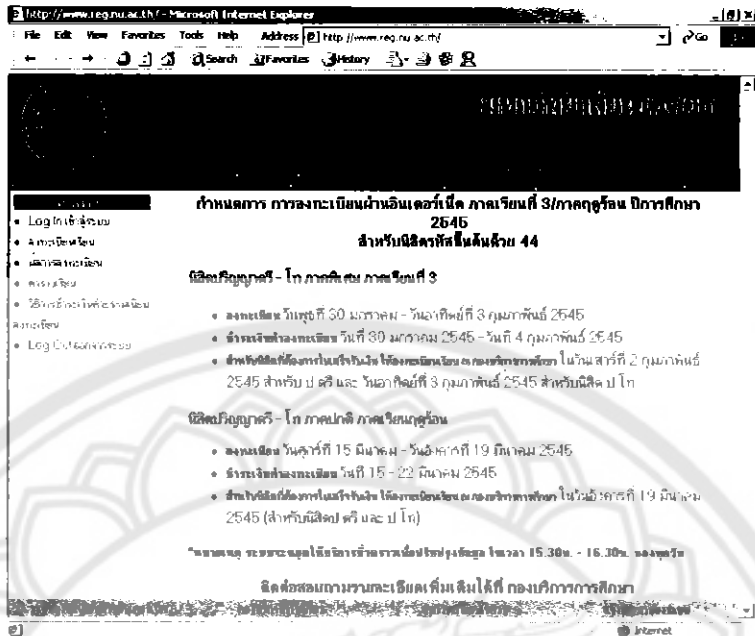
http://www.reg.nu.ac.th/ - Microsoft Internet Explorer
File Edit View Favorites Tools Help Address http://www.reg.nu.ac.th/ Go
Search Favorites History

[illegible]

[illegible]
• Log In เข้าสู่ระบบ
• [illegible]
• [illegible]
• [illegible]
• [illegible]
• Log Out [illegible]

กำหนดการ การลงทะเบียนผ่านอินเตอร์เน็ต ภาคเรียนที่ 3/ภาคฤดูร้อน ปีการศึกษา 2545
สำหรับนิสิตรหัสขึ้นต้นด้วย 44

นิสิตปริญญาตรี - โท ภาคพิเศษ ภาคเรียนที่ 3

• ลงทะเบียน วันพุธที่ 30 มกราคม - วันอาทิตย์ที่ 3 กุมภาพันธ์ 2545
• ชำระเงินค่าลงทะเบียน วันที่ 30 มกราคม 2545 - วันที่ 4 กุมภาพันธ์ 2545
• สำหรับนิสิตที่ต้องการใบเสร็จรับเงิน ให้ลงทะเบียนเรียน ณ กองบริการการศึกษา ในวันเสาร์ที่ 2 กุมภาพันธ์ 2545 สำหรับ ป.ตรี และ วันอาทิตย์ที่ 3 กุมภาพันธ์ 2545 สำหรับนิสิต ป.โท

นิสิตปริญญาตรี - โท ภาคปกติ ภาคเรียนฤดูร้อน

• ลงทะเบียน วันศุกร์ที่ 15 มีนาคม - วันอังคารที่ 19 มีนาคม 2545
• ชำระเงินค่าลงทะเบียน วันที่ 15 - 22 มีนาคม 2545
• สำหรับนิสิตที่ต้องการใบเสร็จรับเงิน ให้ลงทะเบียนเรียน ณ กองบริการการศึกษา ในวันอังคารที่ 19 มีนาคม 2545 (สำหรับนิสิต ป.ตรี และ ป.โท)

*หมายเหตุ ระบบจะหยุดให้บริการชั่วคราวเพื่อปรับปรุงข้อมูล ในเวลา 15.30น. - 16.30น. ของทุกวัน

ติดต่อสอบถามรายละเอียดเพิ่มเติมได้ที่ กองบริการการศึกษา

Internet